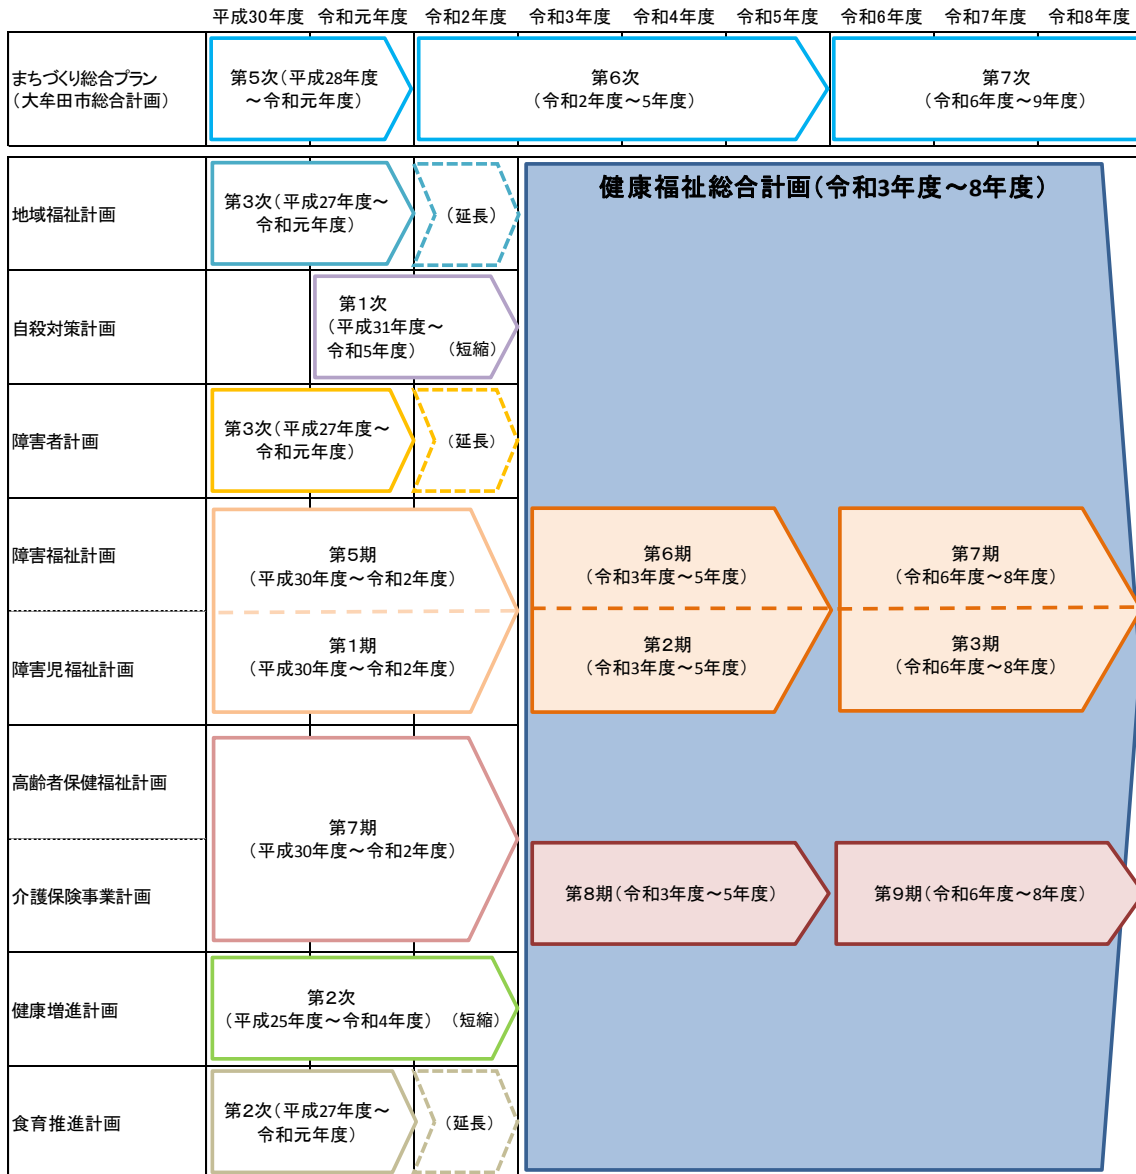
平成30年度 令和元年度 令和2年度 令和3年度 令和4年度 令和5年度 令和6年度 令和7年度 令和8年度

まちづくり総合プラン（大牟田市総合計画）

第5次（平成28年度～令和元年度）

第6次（令和2年度～5年度）

第7次（令和6年度～9年度）

健康福祉総合計画（令和3年度～8年度）

地域福祉計画

第3次（平成27年度～令和元年度）

（延長）

自殺対策計画

第1次（平成31年度～令和5年度）

（短縮）

障害者計画

第3次（平成27年度～令和元年度）

（延長）

障害福祉計画

第5期（平成30年度～令和2年度）

第6期（令和3年度～5年度）

第7期（令和6年度～8年度）

障害児福祉計画

第1期（平成30年度～令和2年度）

第2期（令和3年度～5年度）

第3期（令和6年度～8年度）

高齢者保健福祉計画

介護保険事業計画

第7期（平成30年度～令和2年度）

第8期（令和3年度～5年度）

第9期（令和6年度～8年度）

健康増進計画

第2次（平成25年度～令和4年度）

（短縮）

食育推進計画

第2次（平成27年度～令和元年度）

（延長）